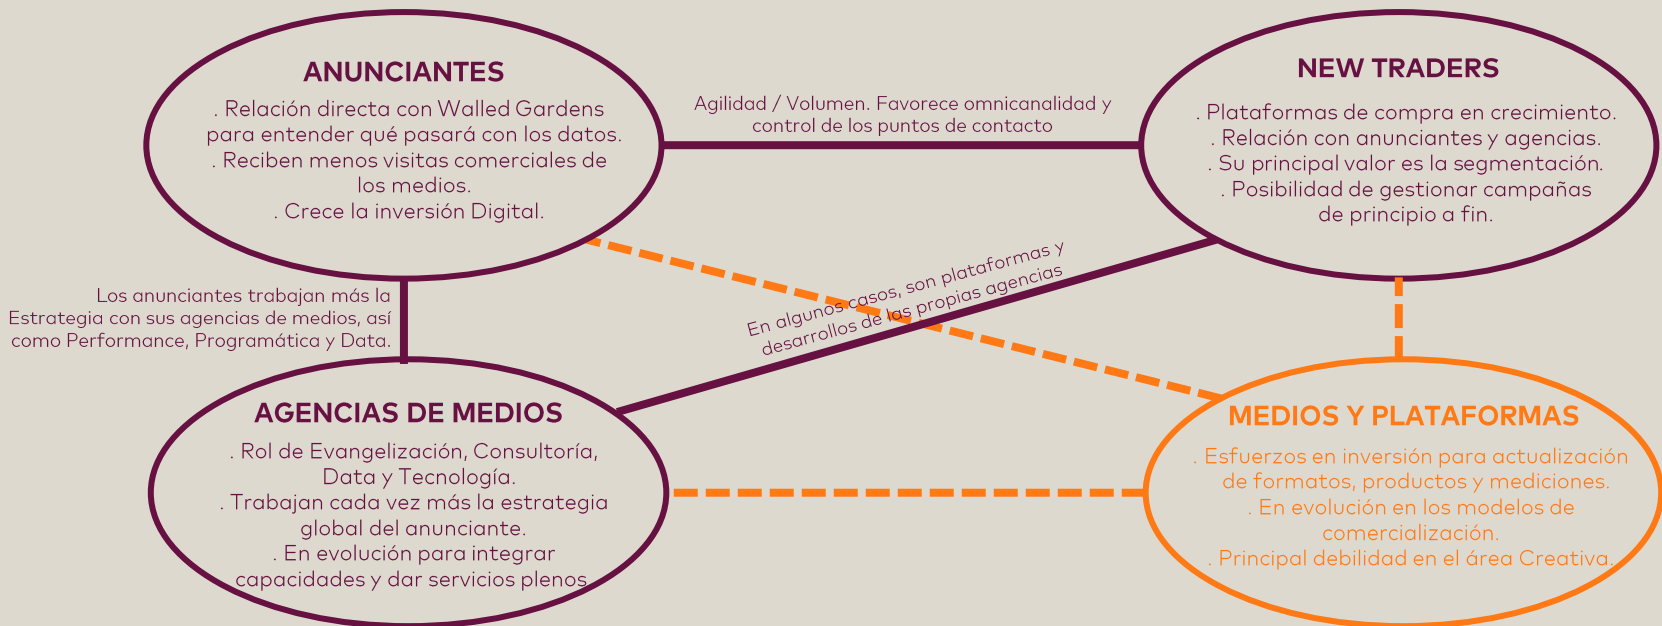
ANUNCIANTES

. Relación directa con Walled Gardens para entender qué pasará con los datos.
. Reciben menos visitas comerciales de los medios.
. Crece la inversión Digital.

Agilidad / Volumen. Favorece omnicanalidad y control de los puntos de contacto

NEW TRADERS

. Plataformas de compra en crecimiento.
. Relación con anunciantes y agencias.
. Su principal valor es la segmentación.
. Posibilidad de gestionar campañas de principio a fin.

Los anunciantes trabajan más la Estrategia con sus agencias de medios, así como Performance, Programática y Data.

En algunos casos, son plataformas y desarrollos de las propias agencias

AGENCIAS DE MEDIOS

. Rol de Evangelización, Consultoría, Data y Tecnología.
. Trabajan cada vez más la estrategia global del anunciante.
. En evolución para integrar capacidades y dar servicios plenos.

MEDIOS Y PLATAFORMAS

. Esfuerzos en inversión para actualización de formatos, productos y mediciones.
. En evolución en los modelos de comercialización.
. Principal debilidad en el área Creativa.